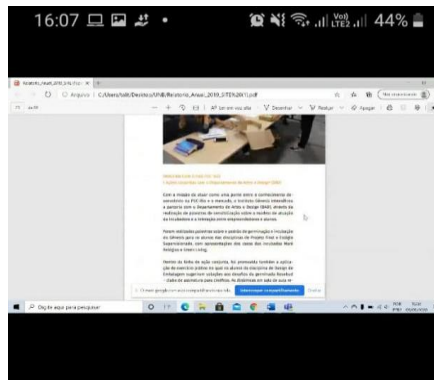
16:07 44%

Arquivo | C:/Users/talit/Desktop/UNB/Relatorio_Anual_2019_STE%20(1).pdf

Desenhar | Realçar | Apagar

Com o intuito de atuar como uma ponte entre o conhecimento científico da PUC-Rio e o mercado, o Instituto Gênesis intensificou a parceria com o Departamento de Artes e Design (DAD), através da realização de processos de sensibilização sobre o modelo de atuação da Incubadora e a interação entre empreendedores e alunos.

Foram realizadas palestras sobre o modelo de pré-incubação e incubação do Gênesis para os alunos das disciplinas de Projeto Final e Estágio Supervisionado, com apresentações dos cases das incubadas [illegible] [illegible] e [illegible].

Dentro da linha de ação conjunta, foi promovida também a aplicação de exercícios práticos em que os alunos da disciplina de Design de Embalagem sugeriram soluções aos desafios da permissão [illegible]

Digite aqui para pesquisar